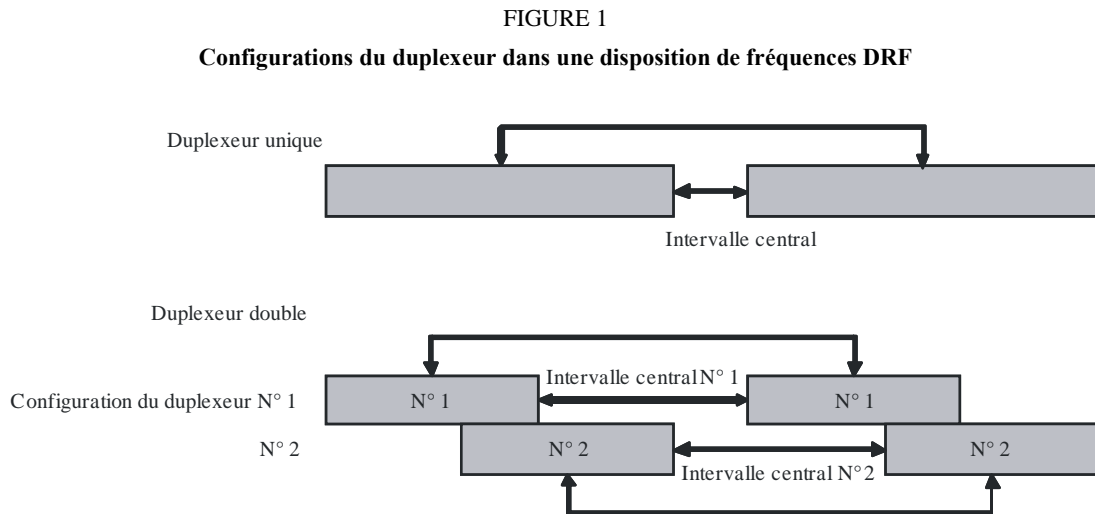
FIGURE 1

Configurations du duplexeur dans une disposition de fréquences DRF

Duplexeur unique

Intervalle central

Duplexeur double

Intervalle central N° 1

Configuration du duplexeur N° 1

N° 1

N° 1

N° 2

N° 2

N° 2

Intervalle central N° 2